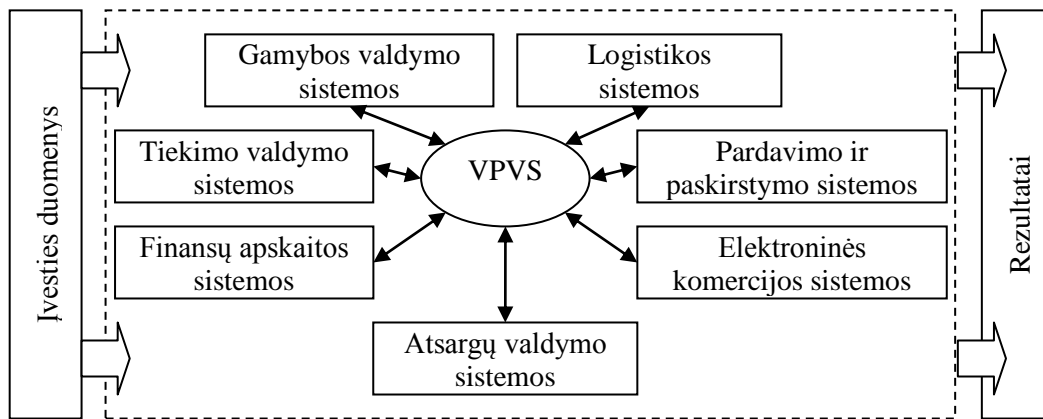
Įvesties duomenys

Gamybos valdymo sistemos

Logistikos sistemos

Tiekimo valdymo sistemos

VPVS

Pardavimo ir paskirstymo sistemos

Finansų apskaitos sistemos

Elektroninės komercijos sistemos

Atsargų valdymo sistemos

Rezultatai